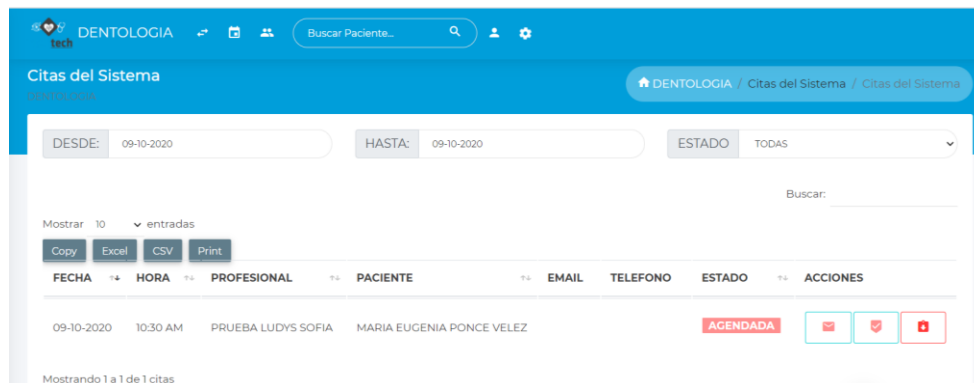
tech DENTOLOGIA

Buscar Paciente...

Citas del Sistema

DENTOLOGIA

DENTOLOGIA / Citas del Sistema / Citas del Sistema

DESDE: 09-10-2020

HASTA: 09-10-2020

ESTADO TODAS

Buscar:

Mostrar 10 entradas

Copy Excel CSV Print

| FECHA | HORA | PROFESIONAL | PACIENTE | EMAIL | TELEFONO | ESTADO | ACCIONES |
|---|---|---|---|---|---|---|---|
| 09-10-2020 | 10:30 AM | PRUEBA LUDYS SOFIA | MARIA EUGENIA PONCE VELEZ | | | AGENDADA | |

Mostrando 1 a 1 de 1 citas